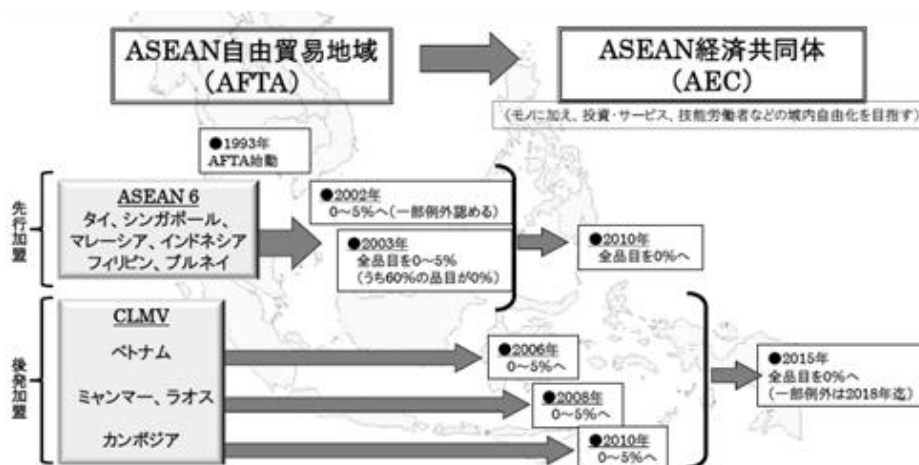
ASEAN自由貿易地域
（AFTA）

ASEAN経済共同体
（AEC）

（モノに加え、投資・サービス、技能労働者などの域内自由化を目指す）

●1993年
AFTA始動

先行加盟

ASEAN 6
タイ、シンガポール、マレーシア、インドネシア
フィリピン、ブルネイ

●2002年
0～5%へ（一部例外認める）

●2003年
全品目を0～5%
（うち60%の品目が0%）

●2010年
全品目を0%へ

後発加盟

CLMV
ベトナム
ミャンマー、ラオス
カンボジア

●2006年
0～5%へ

●2008年
0～5%へ

●2010年
0～5%へ

●2015年
全品目を0%へ
（一部例外は2018年迄）